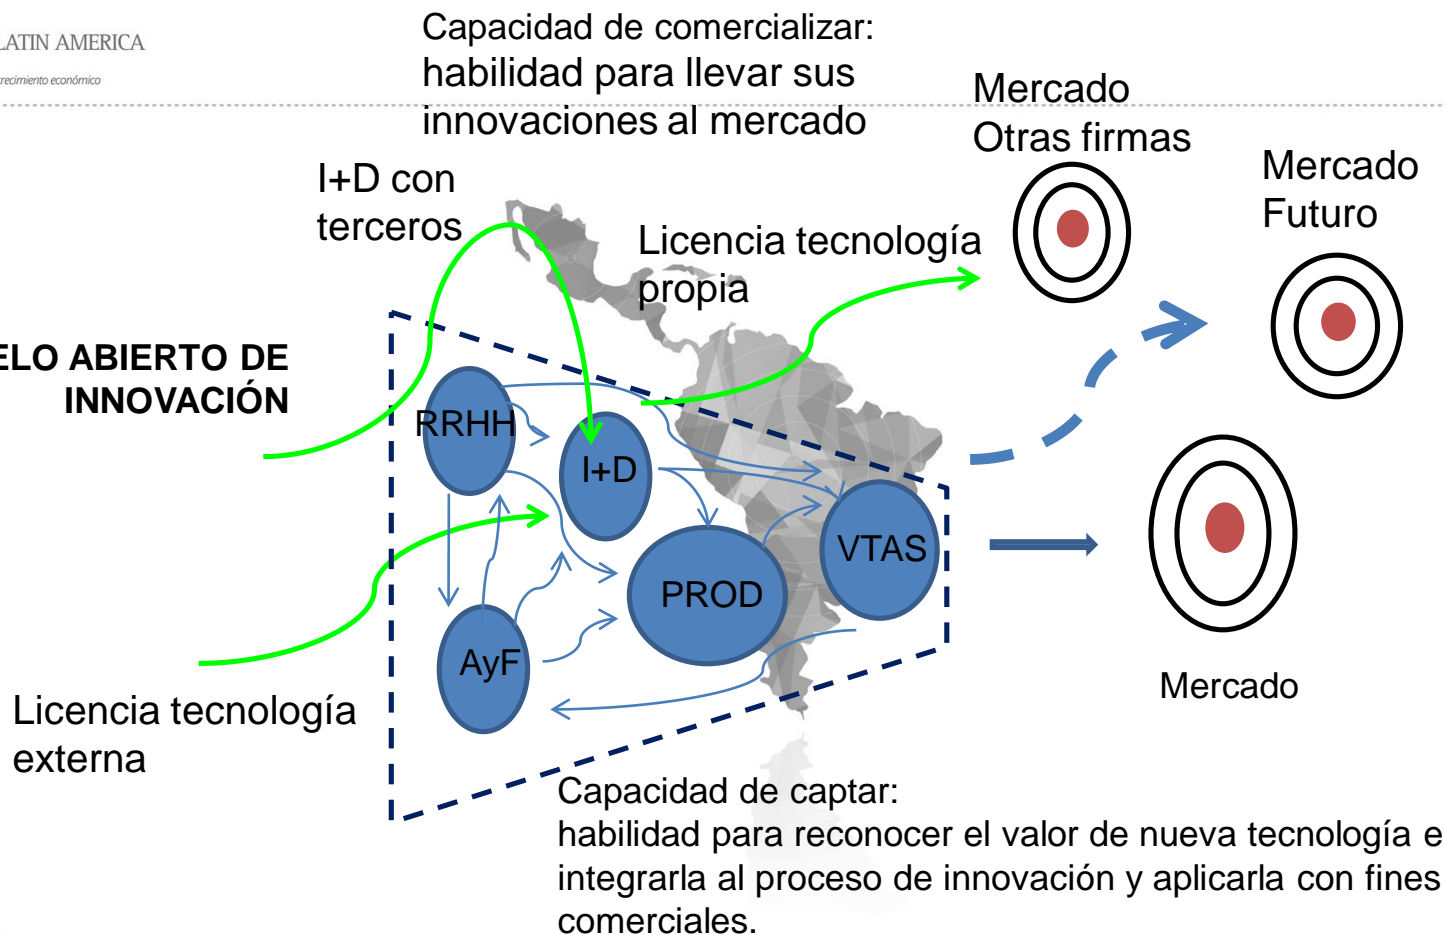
LATIN AMERICA
recimiento económico

Capacidad de comercializar: habilidad para llevar sus innovaciones al mercado

Mercado
Otras firmas

Mercado
Futuro

I+D con terceros

Licencia tecnología propia

ELO ABIERTO DE INNOVACIÓN

RRHH

I+D

VTAS

PROD

AyF

Mercado

Licencia tecnología externa

Capacidad de captar:
habilidad para reconocer el valor de nueva tecnología e integrarla al proceso de innovación y aplicarla con fines comerciales.